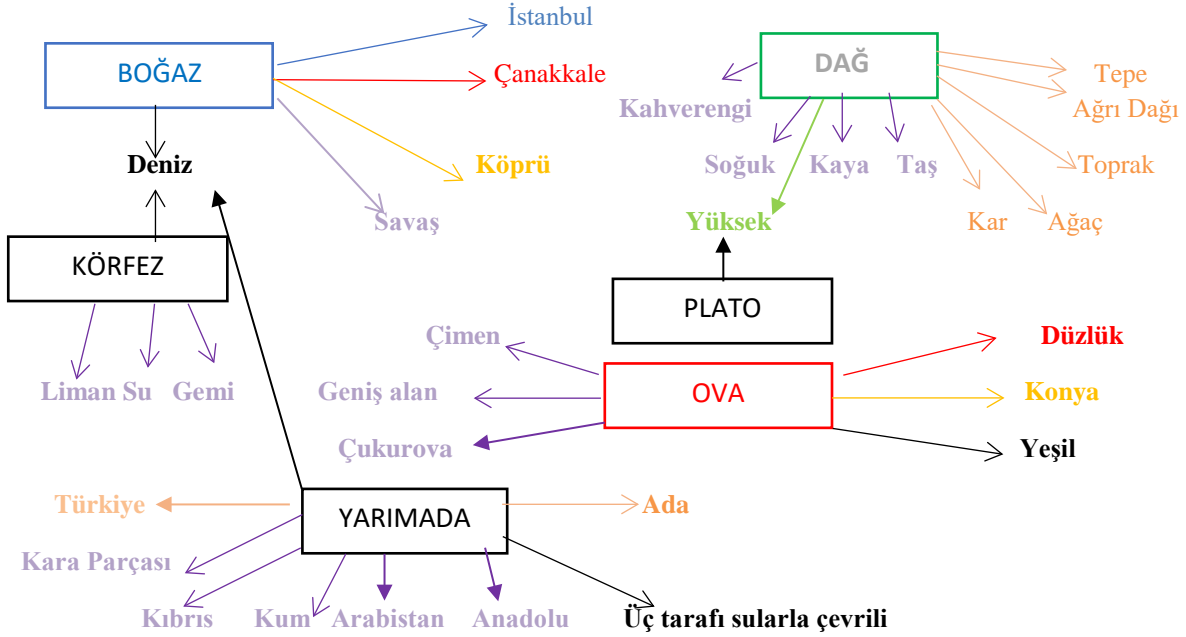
BOĞAZ

İstanbul

Çanakkale

Köprü

Savaş

Deniz

KÖRFEZ

Liman Su Gemi

DAĞ

Kahverengi

Soğuk Kaya Taş

Tepe

Ağrı Dağı

Toprak

Kar Ağaç

Yüksek

PLATO

Çimen

Geniş alan

Çukurova

OVA

Düzlük

Konya

Yeşil

Türkiye

YARIMADA

Ada

Kara Parçası

Kıbrıs Kum Arabistan Anadolu

Üç tarafı sularla çevrili